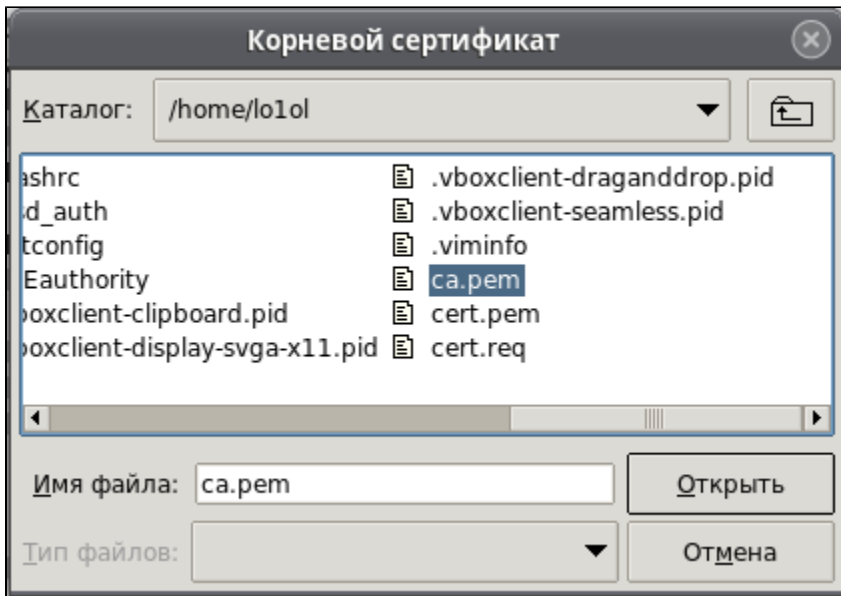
Корневой сертификат

Каталог: /home/lo1ol

ashrc
d_auth
tconfig
Eauthority
oxclient-clipboard.pid
oxclient-display-svga-x11.pid
.vboxclient-draganddrop.pid
.vboxclient-seamless.pid
.viminfo
ca.pem
cert.pem
cert.req

Имя файла: ca.pem
Открыть

Тип файлов:
Отмена